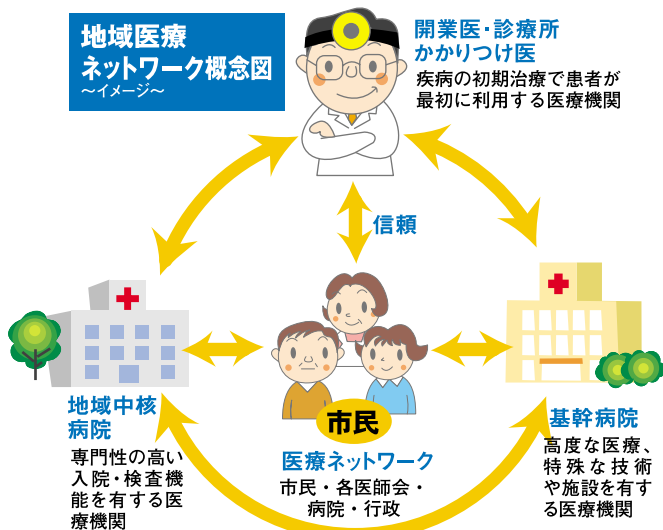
地域医療
ネットワーク概念図
〜イメージ〜

開業医・診療所
かかりつけ医

疾病の初期治療で患者が最初に利用する医療機関

信頼

地域中核病院

専門性の高い入院・検査機能を有する医療機関

市民

医療ネットワーク

市民・各医師会・病院・行政

基幹病院

高度な医療、特殊な技術や施設を有する医療機関